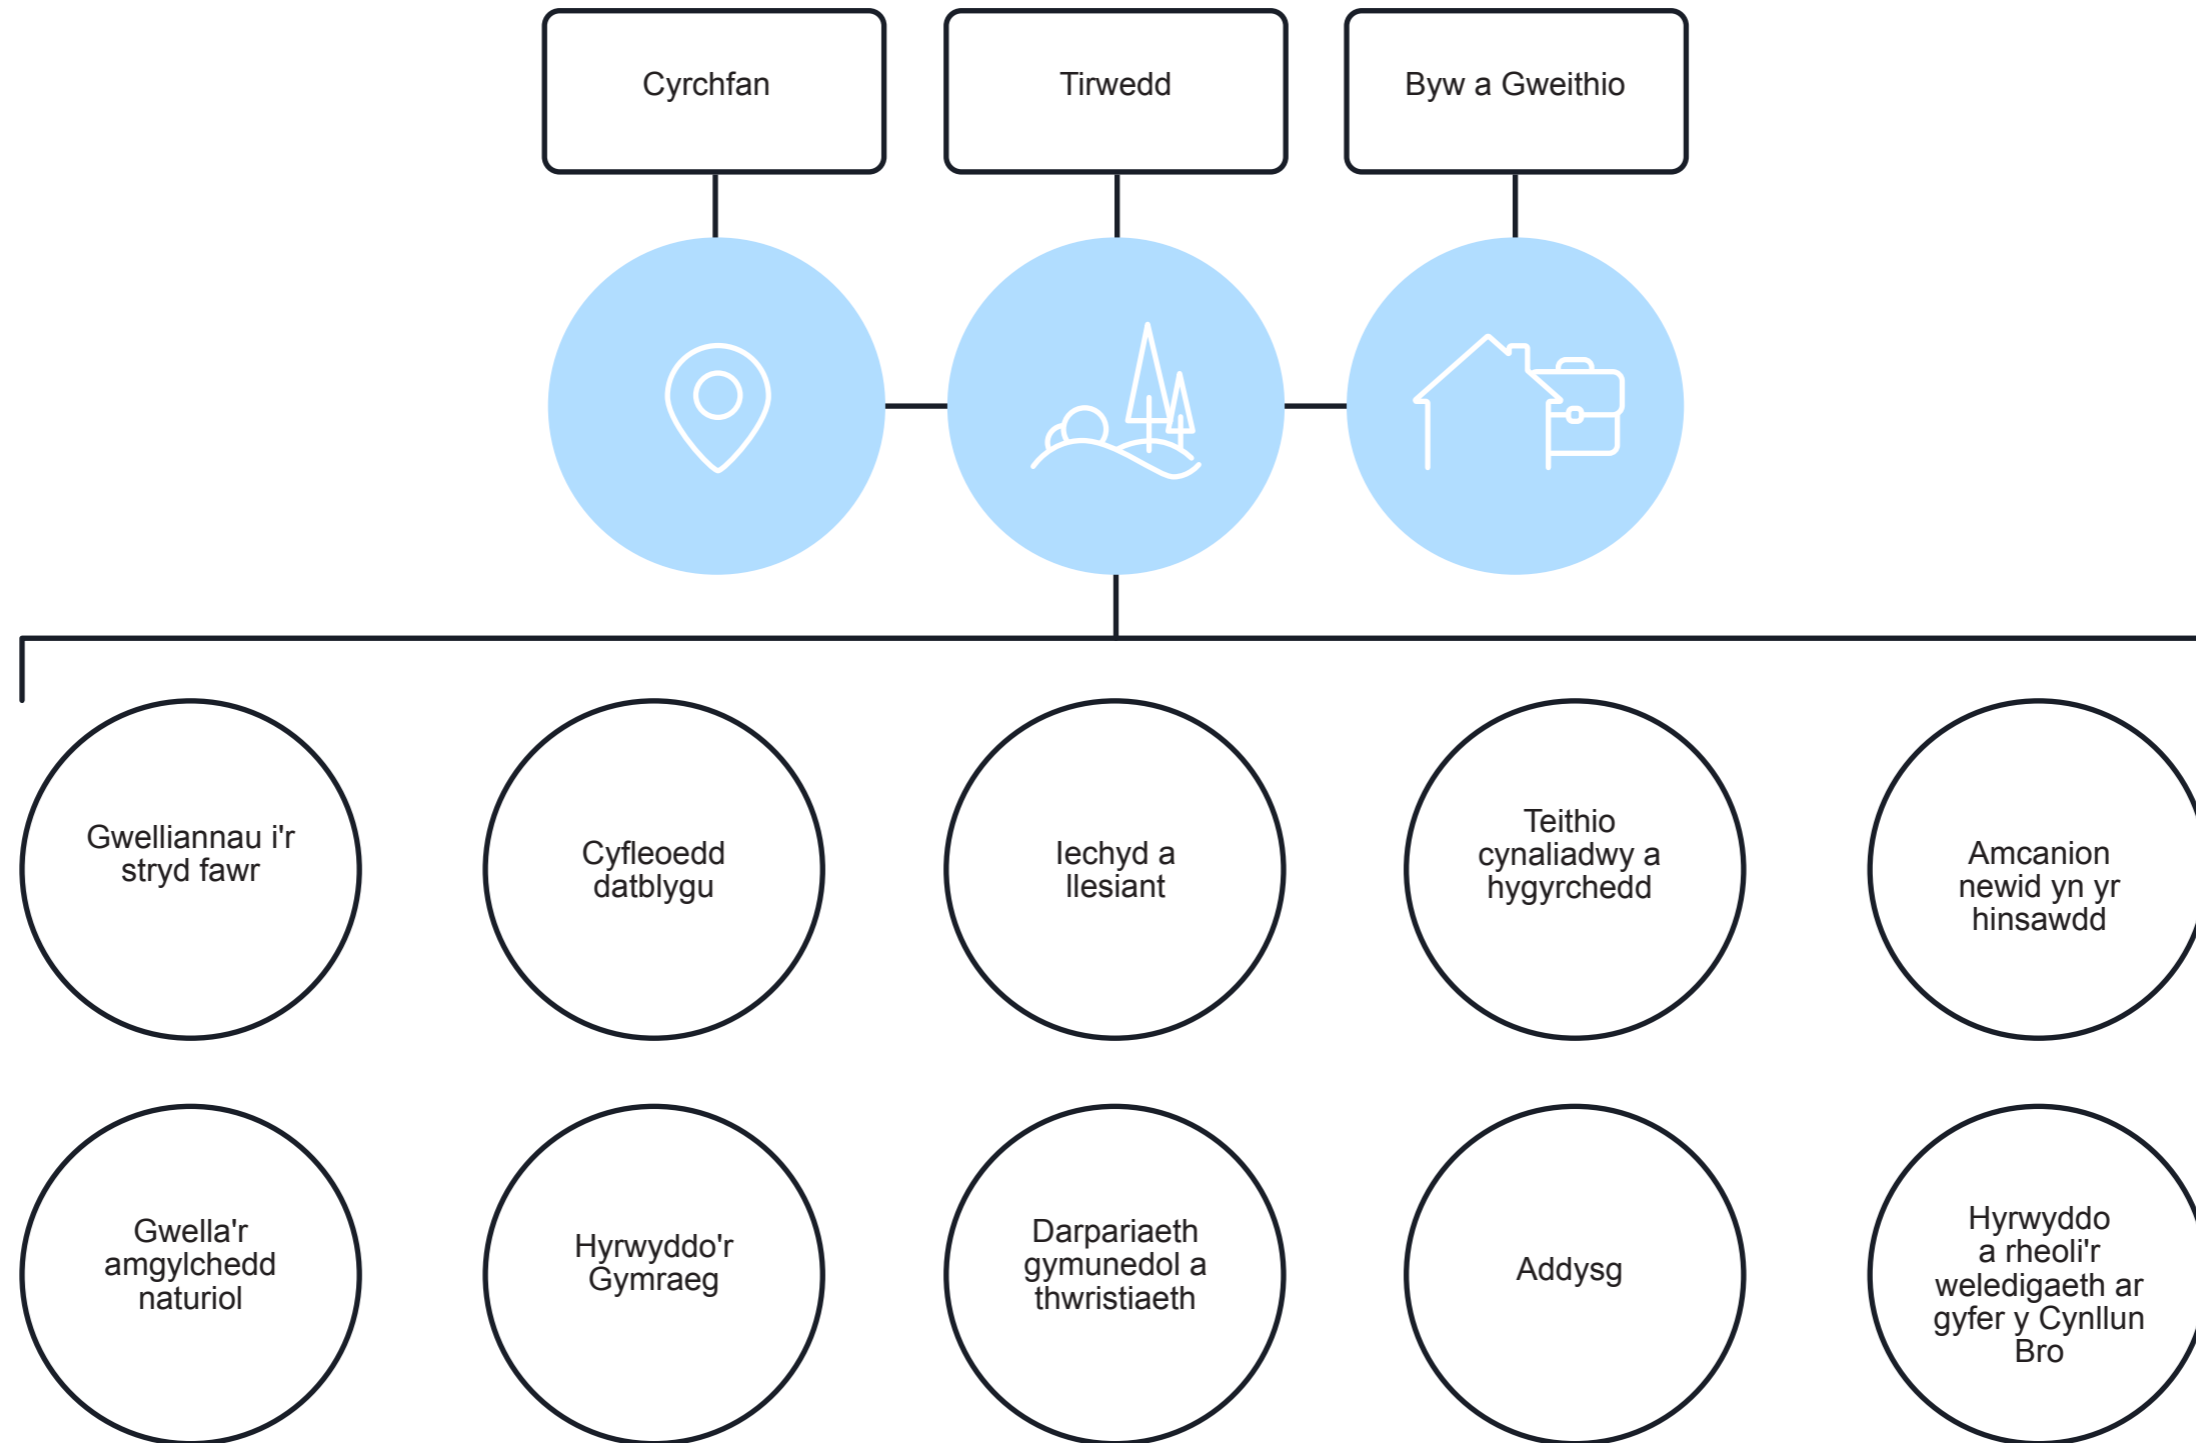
Cyrchfan

Tirwedd

Byw a Gweithio

Gwelliannau i'r stryd fawr

Cyfleoedd datblygu

Iechyd a llesiant

Teithio cynaliadwy a hygyrchedd

Amcanion newid yn yr hinsawdd

Gwella'r amgylchedd naturiol

Hyrwyddo'r Gymraeg

Darpariaeth gymunedol a thwristiaeth

Addysg

Hyrwyddo a rheoli'r weledigaeth ar gyfer y Cynllun Bro